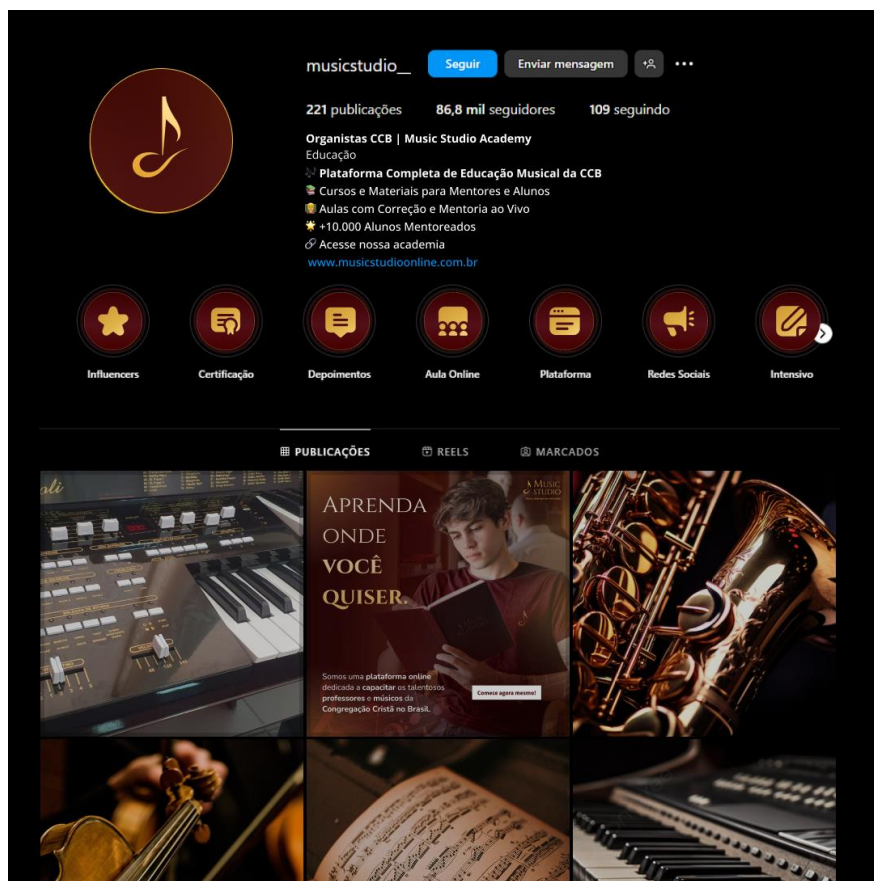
musicstudio_ Seguir Enviar mensagem

221 publicações 86,8 mil seguidores 109 seguindo

Organistas CCB | Music Studio Academy
Educação
🎶 Plataforma Completa de Educação Musical da CCB
📚 Cursos e Materiais para Mentores e Alunos
📦 Aulas com Correção e Mentoria ao Vivo
🌟 +10.000 Alunos Mentoreados
🔗 Acesse nossa academia
www.musicstudioonline.com.br

Influencers Certificação Depoimentos Aula Online Plataforma Redes Sociais Intensivo

PUBLICAÇÕES REELS MARCADOS

APRENDA ONDE VOCÊ QUISER.

MUSIC STUDIO

Somos uma plataforma online dedicada a capacitar os talentosos professores e músicos da Congregação Cristã no Brasil.

Comece agora mesmo!